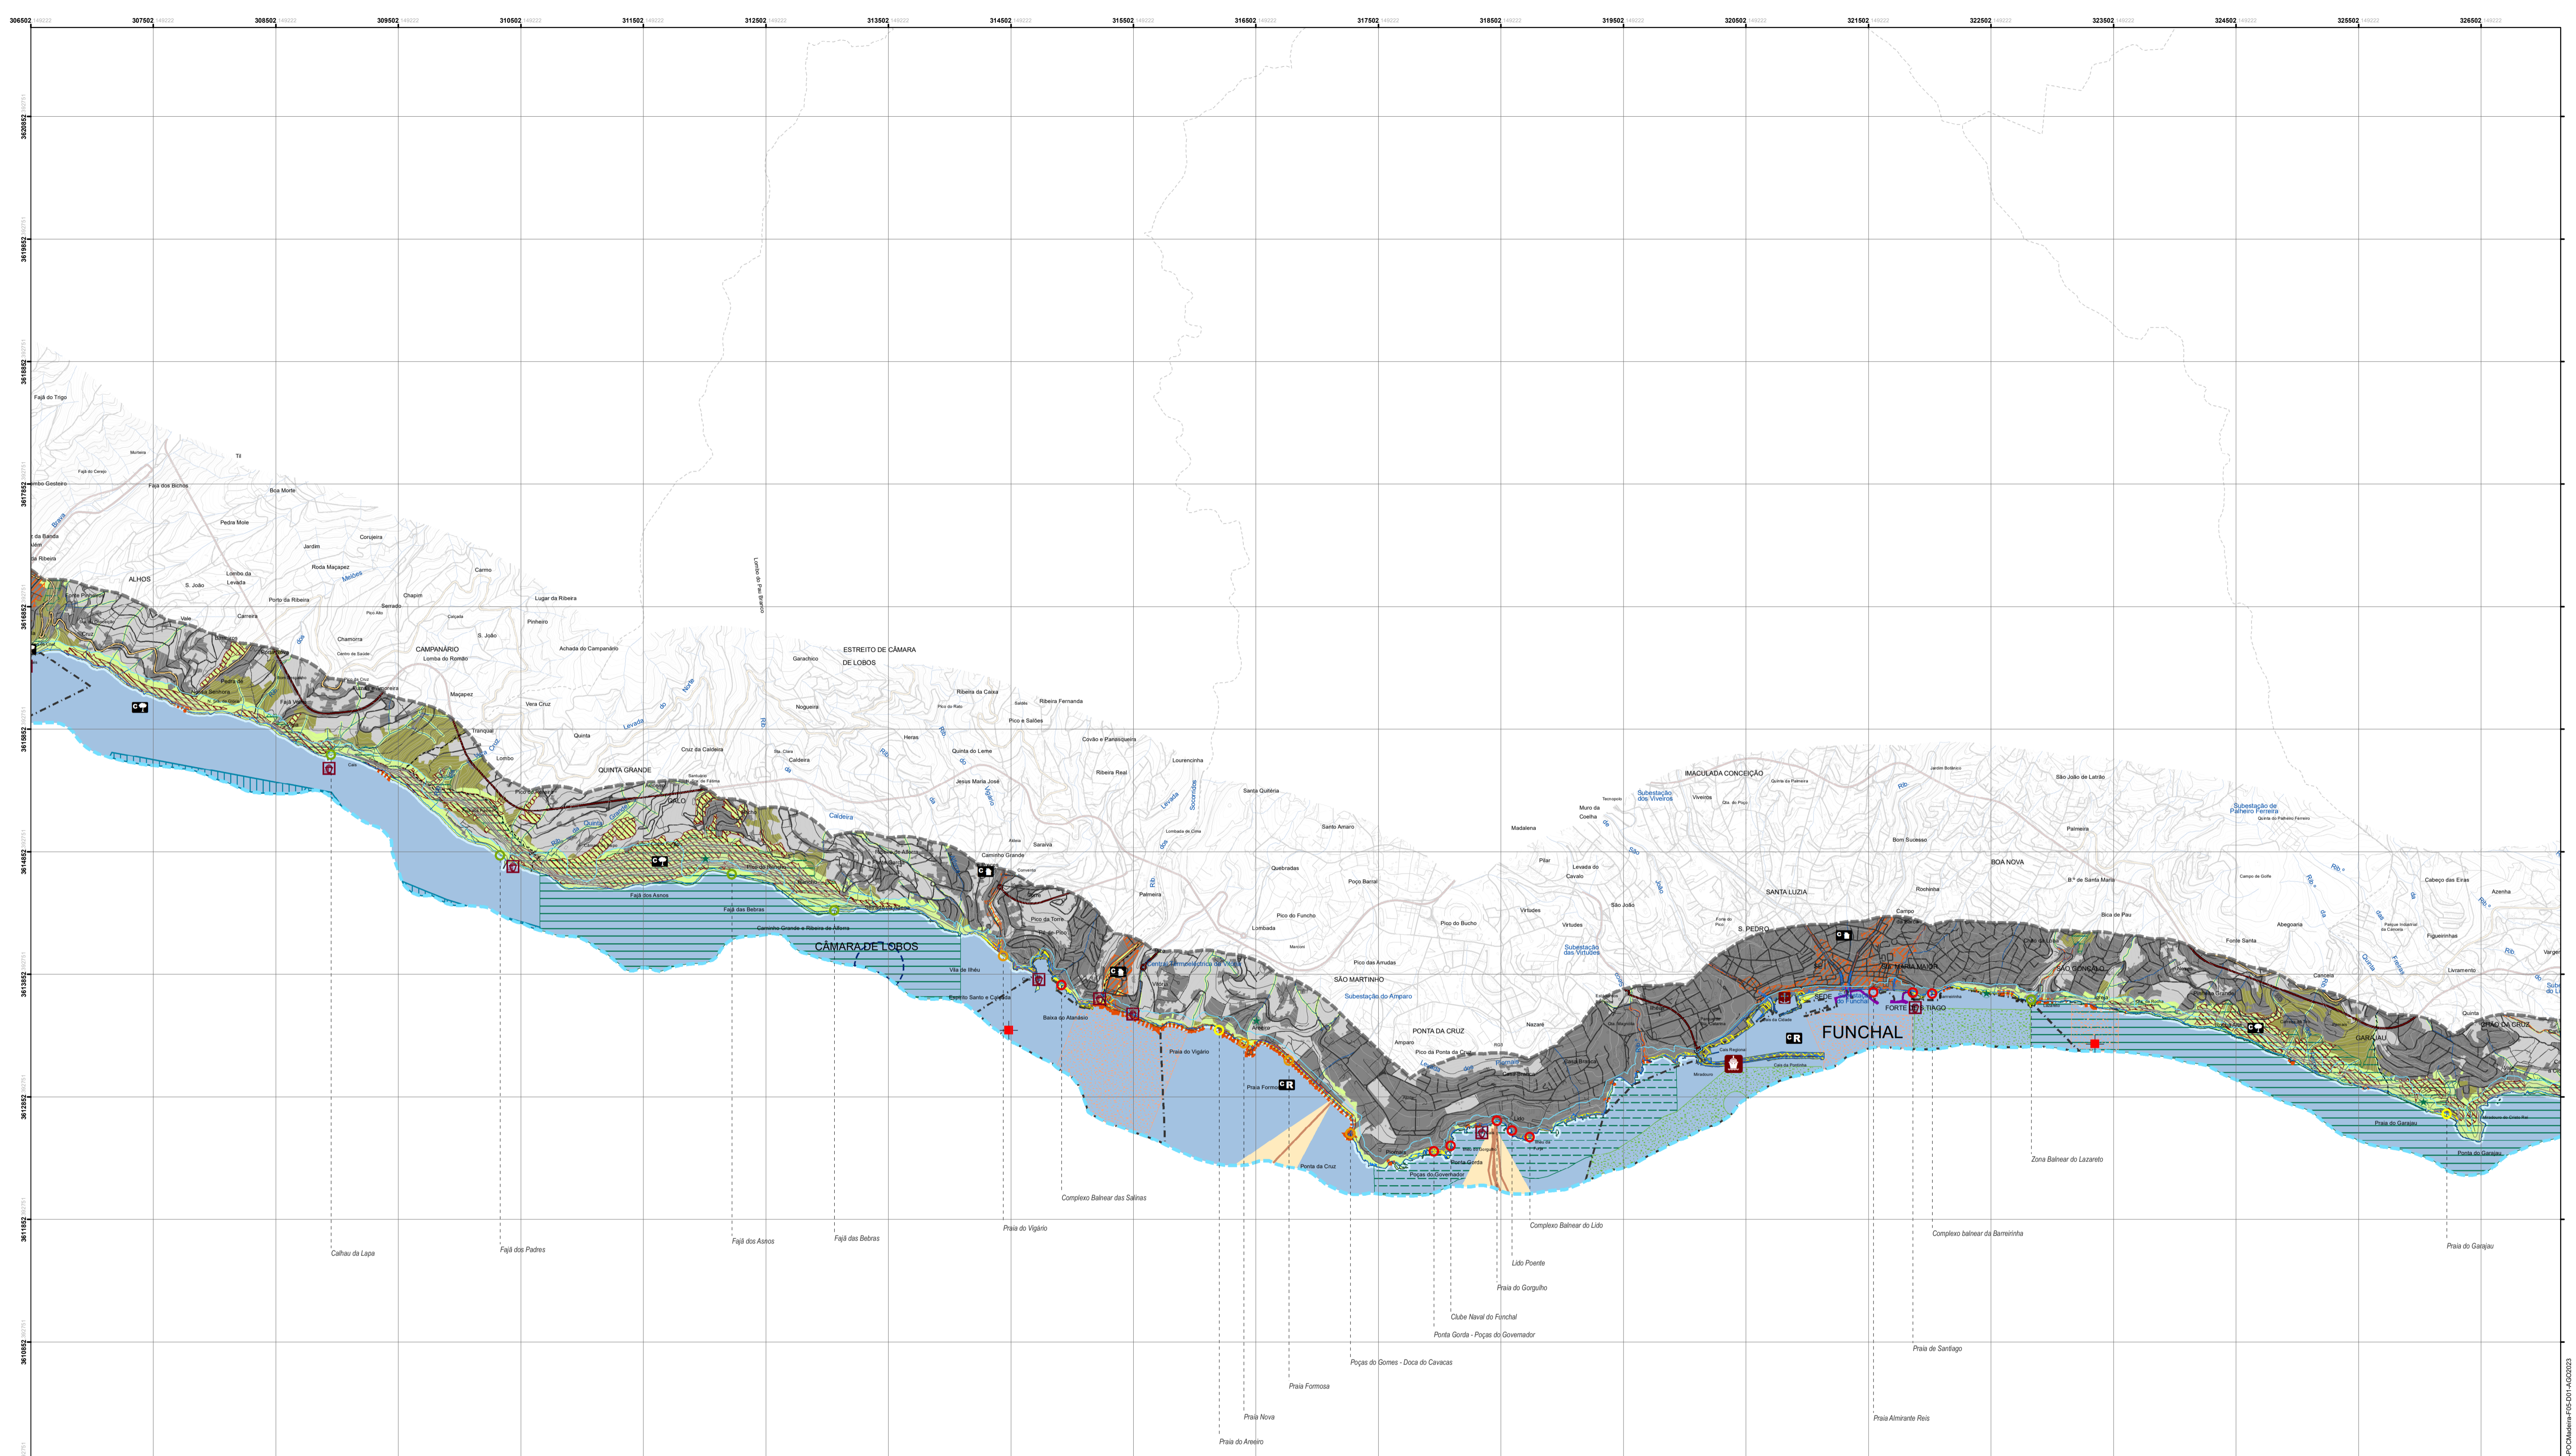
306502 307502 308502 309502 310502 311502 312502 313502 314502 315502 316502 317502 318502 319502 320502 321502 322502 323502 324502 325502 326502

3620852
3619852
3618852
3617852
3616852
3615852
3614852
3613852
3612852
3611852
3610852

Fajã do Trigo
Til
Lombo Gesteiro
Fajã dos Bichos
Boa Morte
Pedra Mole
Jardim
Corujeira
Roda Maçapez
ALHOS
S. João
Lombo da Levada
Carmo
Porto da Ribeira
Chapim
Serrado
Lugar da Ribeira
Carreira
Pinheiro
S. João
Chamorra
CAMPANÁRIO
Lomba do Romão
Achada do Campanário
ESTREITO DE CÂMARA DE LOBOS
Garachico
Maçapez
Vera Cruz
Nogueira
Ribeira da Caixa
Ribeira Fernanda
Pico e Salões
Tranqual
Quinta
Heras
Quinta do Leme
Covão e Pantaleiros
Lombo
Cruz da Caldeira
Caldeira
Jesus Maria José
Ribeira Real
Lourencinha
QUINTA GRANDE
GALO
Santa Quitéria
Santo Amaro
Caminho Grande
Saraiva
Quebradas
Poço Barral
Palmeira
Pico da Torre
Fajã dos Asnos
Fajã das Bebras
Caminho Grande e Ribeira da Alforra
CÂMARA DE LOBOS
Vila do Ilhéu
Baixa do Atanásio
Praia do Vigário
Praia Formosa
Ponta da Cruz
Pico do Funcho
Lombada
Pico das Arrudas
SÃO MARTINHO
Subestação do Amparo
PONTA DA CRUZ
Amparo
Pico da Ponta da Cruz
Nazaré
Pico do Bucho
Virtudes
Subestação das Virtudes
Madalena
Pilar
Levada do Cavalo
Muro da Coelha
IMACULADA CONCEIÇÃO
Subestação dos Viveiros
Viveiros
São João
S. PEDRO
SANTA LUZIA
Bom Sucesso
Rochinha
Campo
BOA NOVA
São João de Latrão
Palmeira
B.º de Santa Maria
Bica de Pau
SÃO GONÇALO
FUNCHAL
FORTE S. TIAGO
SÉ
STA MARIA MAIOR
Subestação de Palheiro Ferreira
Quinta do Palheiro Ferreiro
Fonte Santa
Abegoaria
Cancela
Livramento
Cabeço das Eiras
Azenha
Figueirinhas
CANIÇO DA CRUZ
GARAJAU
Praia do Garajau
Ponta do Garajau
Levada
Rib.
Calhau da Lapa
Fajã dos Padres
Fajã dos Asnos
Fajã das Bebras
Praia do Vigário
Complexo Balnear das Salinas
Praia Nova
Praia do Areeiro
Praia Formosa
Poças do Gomes - Doca do Cavacas
Ponta Gorda - Poças do Governador
Clube Naval do Funchal
Praia do Gorgulho
Lido Poente
Complexo Balnear do Lido
Praia Almirante Reis
Praia de Santiago
Complexo balnear da Barreirinha
Zona Balnear do Lazareto
Praia do Garajau
POCMadeira-F05-D01-AGO2023